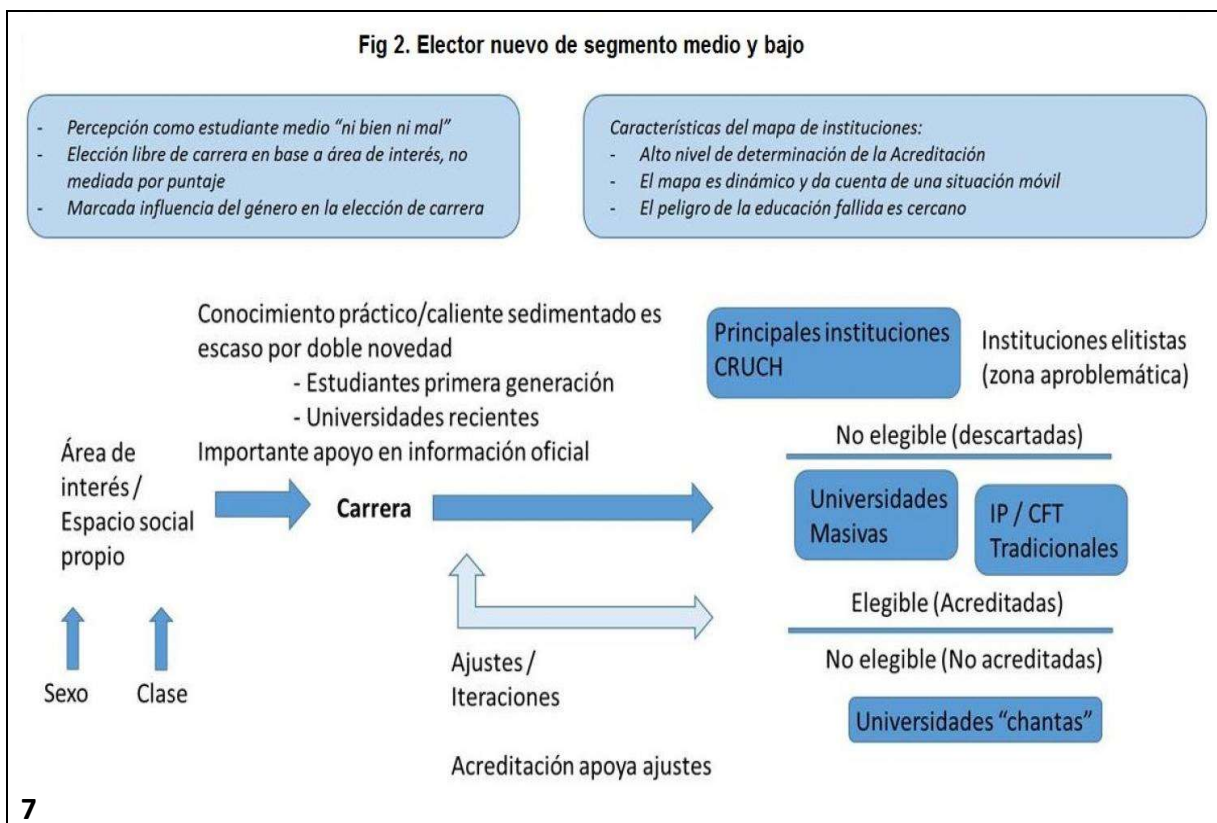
Fig 2. Elector nuevo de segmento medio y bajo

- Percepción como estudiante medio "ni bien ni mal"
- Elección libre de carrera en base a área de interés, no mediada por puntaje
- Marcada influencia del género en la elección de carrera

Características del mapa de instituciones:
- Alto nivel de determinación de la Acreditación
- El mapa es dinámico y da cuenta de una situación móvil
- El peligro de la educación fallida es cercano

Conocimiento práctico/caliente sedimentado es escaso por doble novedad
- Estudiantes primera generación
- Universidades recientes
Importante apoyo en información oficial

Principales instituciones CRUCH

Instituciones elitistas (zona aproblemática)

No elegible (descartadas)

Área de interés / Espacio social propio

Carrera

Universidades Masivas

IP / CFT Tradicionales

Elegible (Acreditadas)

No elegible (No acreditadas)

Sexo

Clase

Ajustes / Iteraciones

Universidades "chantas"

Acreditación apoya ajustes

7